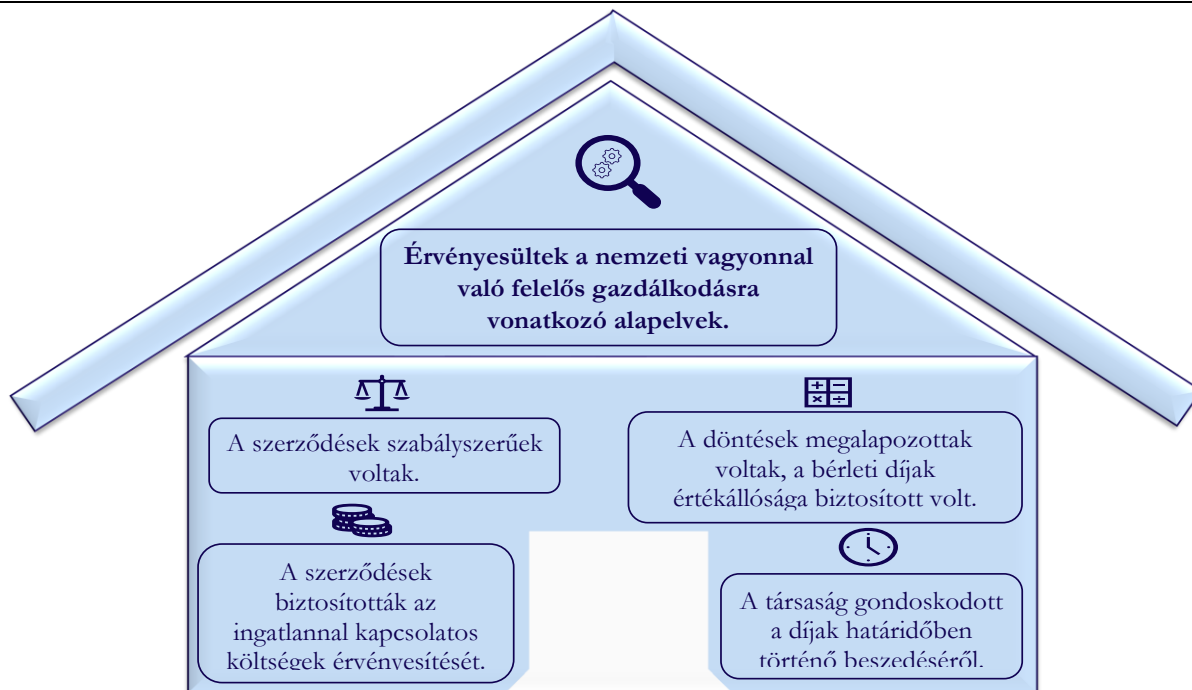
Érvényesültek a nemzeti vagyonnal való felelős gazdálkodásra vonatkozó alapelvek.

A szerződések szabályszerűek voltak.

A döntések megalapozottak voltak, a bérleti díjak értékállósága biztosított volt.

A szerződések biztosították az ingatlannal kapcsolatos költségek érvényesítését.

A társaság gondoskodott a díjak határidőben történő beszedéséről.